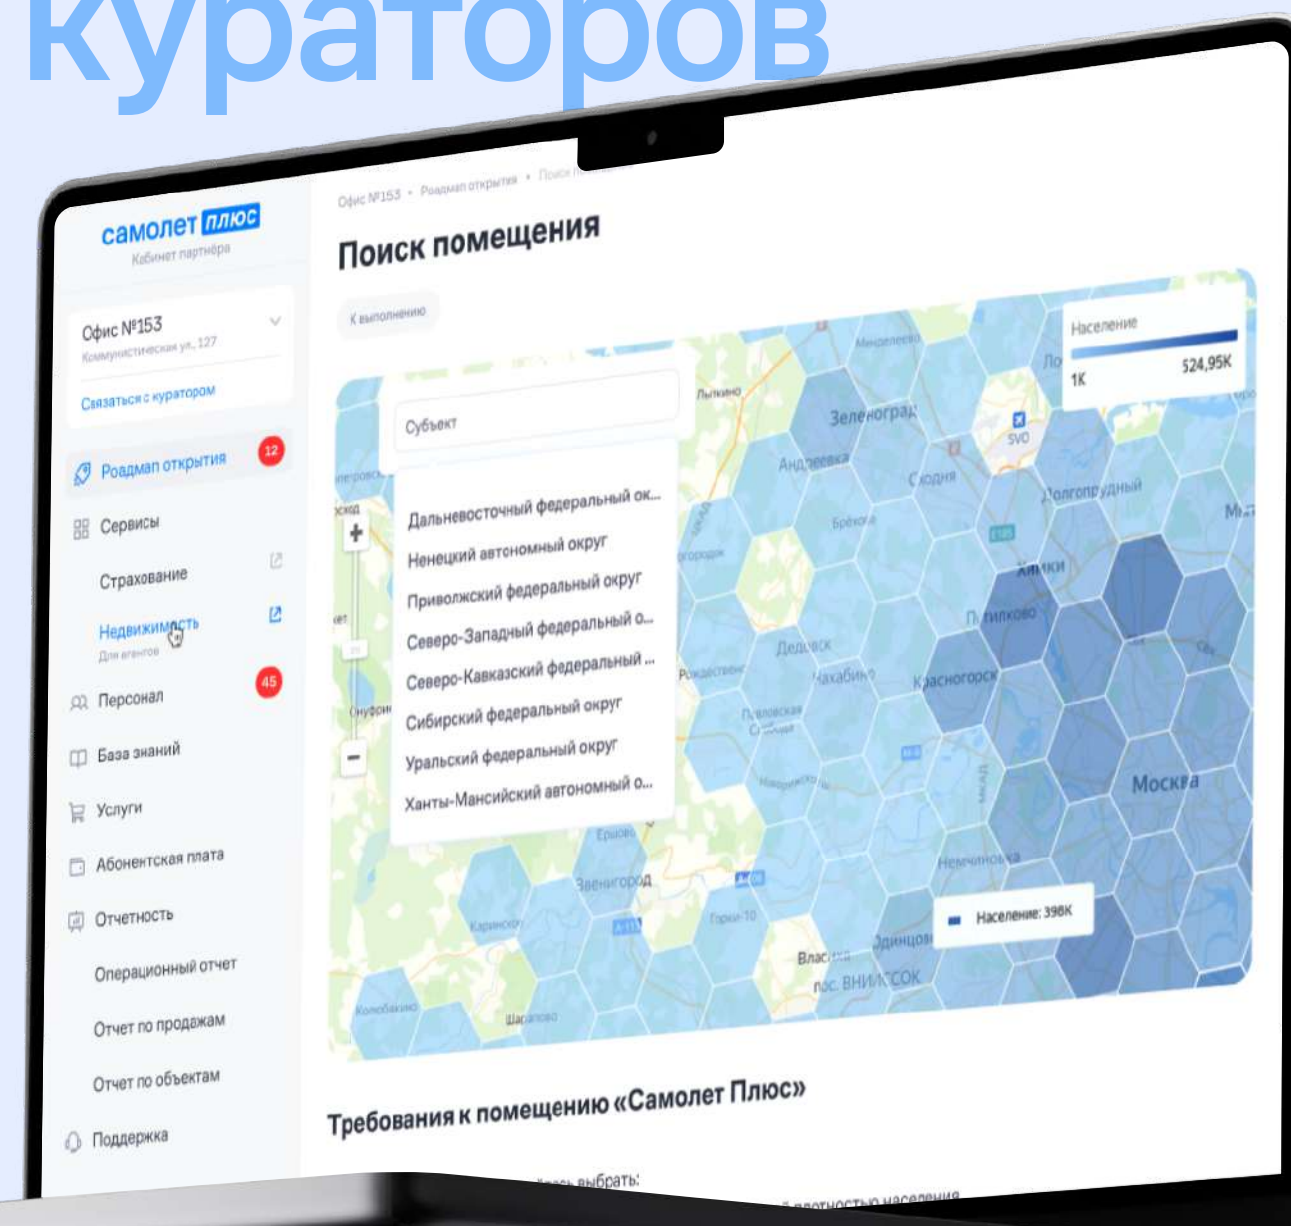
кураторов

самолет плюс
Кабинет партнёра

Офис №153
Коммунистическая ул., 127
Связаться с куратором

Роадмап открытия 12
Сервисы
Страхование
Недвижимость
Для агентов
Персонал 45
База знаний
Услуги
Абонентская плата
Отчетность
Операционный отчет
Отчет по продажам
Отчет по объектам
Поддержка

Офис №153 • Роадмап открытия • Поиск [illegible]

Поиск помещения

К выполнению

Субъект

Дальневосточный федеральный ок...
Ненецкий автономный округ
Приволжский федеральный округ
Северо-Западный федеральный о...
Северо-Кавказский федеральный ...
Сибирский федеральный округ
Уральский федеральный округ
Ханты-Мансийский автономный о...

Население
1К 524,95К

Зеленоград
Андреевка
Сходня
SVO
Долгопрудный
Химки
Путилково
Дедовск
Нахабино
Красногорск
Москва
Звенигород
Немчиновка
Одинцово
Власиха
пос. ВНИИССОК
Ершово
Шарапово

Население: 398К

Требования к помещению «Самолет Плюс»

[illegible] выбрать:
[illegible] плотностью населения